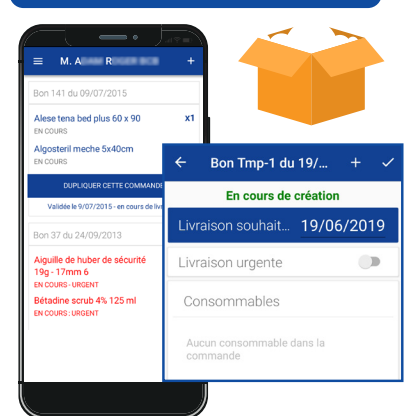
M. A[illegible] R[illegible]

Bon 141 du 09/07/2015

Alese tena bed plus 60 x 90
x1
EN COURS

Algosteril meche 5x40cm
EN COURS

DUPLIQUER CETTE COMMANDE

Validée le 9/07/2015 - en cours de liv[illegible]

Bon 37 du 24/09/2013

Aiguille de huber de sécurité 19g - 17mm 6
EN COURS - URGENT

Bétadine scrub 4% 125 ml
EN COURS - URGENT

Bon Tmp-1 du 19/...

En cours de création

Livraison souhait... 19/06/2019

Livraison urgente

Consommables

Aucun consommable dans la commande